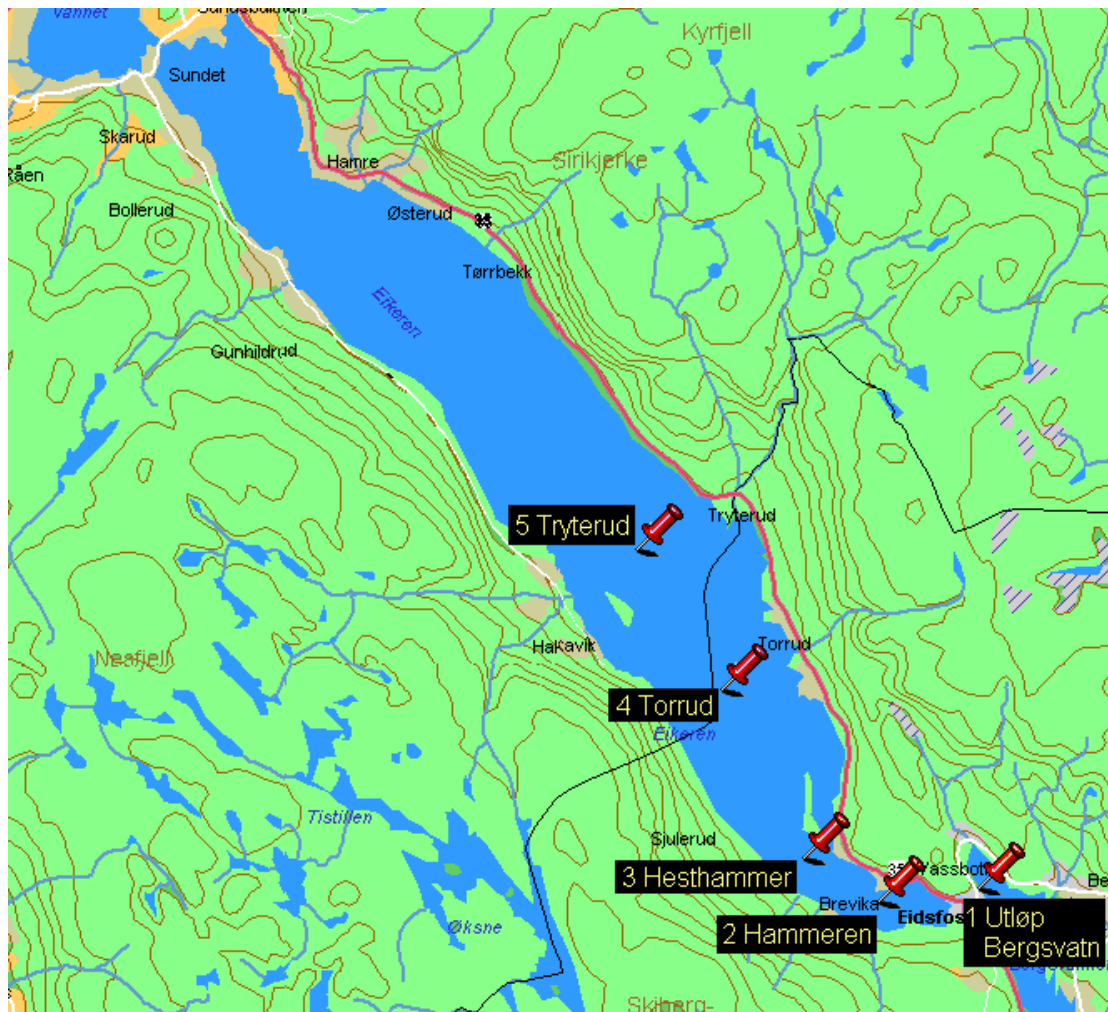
Vannet
Sundsbakken
Sundet
Kyrfjell
Skarud
Råen
Hamre
Sirikjerke
Bollerud
Østerud
35
Tørrbekk
Eikeren
Gunhildrud
5 Tryterud
Tryterud
Neafjell
Hakavik
Torrud
4 Torrud
Eikeren
Tistillen
Sjulerud
3 Hesthammer
35
Vassbotn
Brevika
Eidsfos
1 Utløp Bergsvatn
2 Hammeren
Øksne
Skiberg-
Be